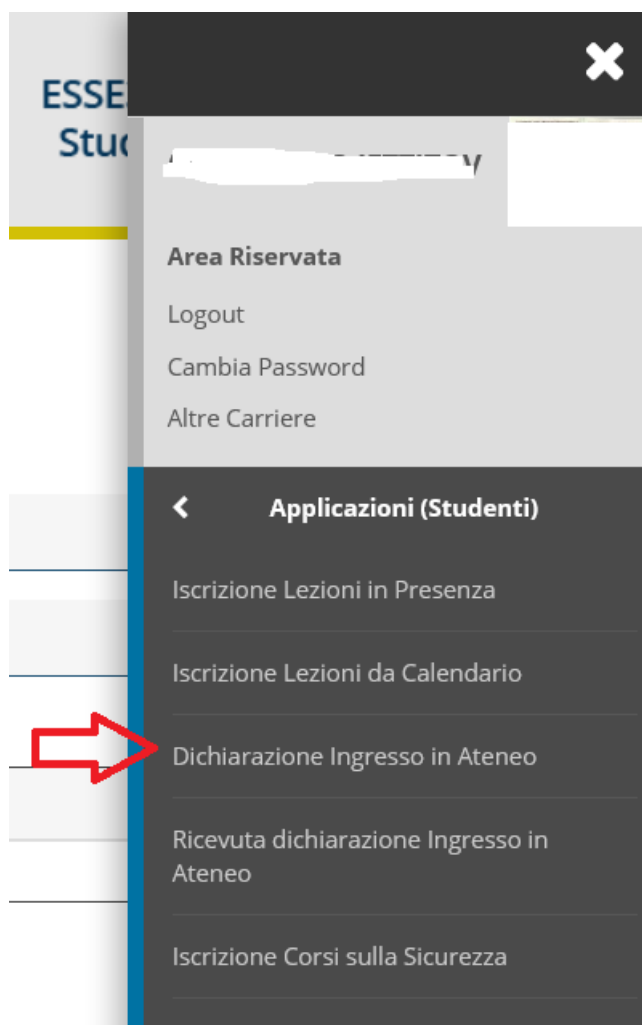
ESSE
Stu

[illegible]

Area Riservata

Logout

Cambia Password

Altre Carriere

Applicazioni (Studenti)

Iscrizione Lezioni in Presenza

Iscrizione Lezioni da Calendario

Dichiarazione Ingresso in Ateneo

Ricevuta dichiarazione Ingresso in Ateneo

Iscrizione Corsi sulla Sicurezza